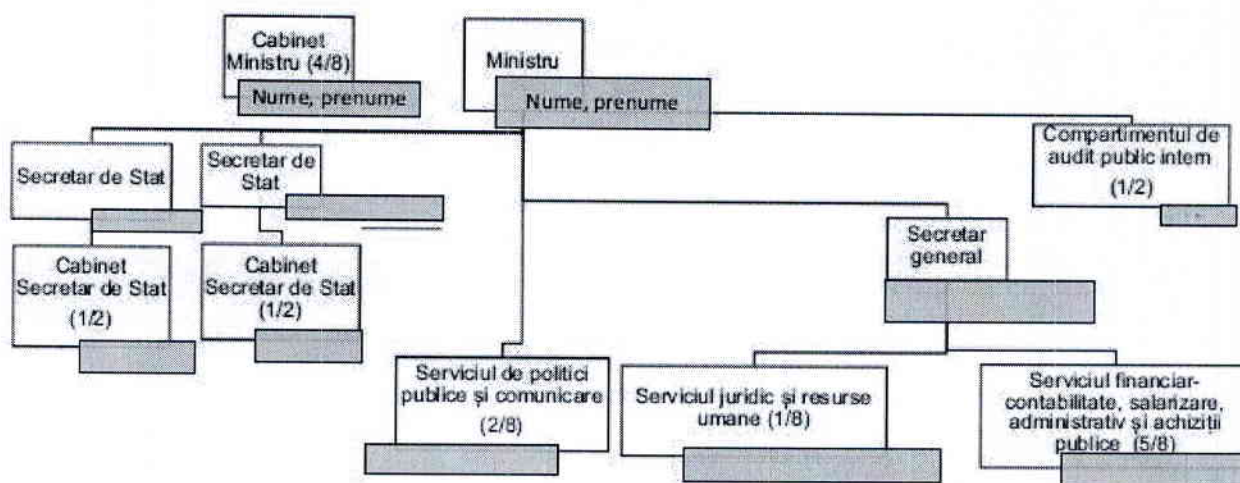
Cabinet Ministru (4/8)

Nume, prenume

Ministru

Nume, prenume

Secretar de Stat

Secretar de Stat

Compartimentul de audit public intern (1/2)

Secretar general

Cabinet Secretar de Stat (1/2)

Cabinet Secretar de Stat (1/2)

Serviciul de politici publice și comunicare (2/8)

Serviciul juridic și resurse umane (1/8)

Serviciul financiar-contabilitate, salarizare, administrativ și achiziții publice (5/8)